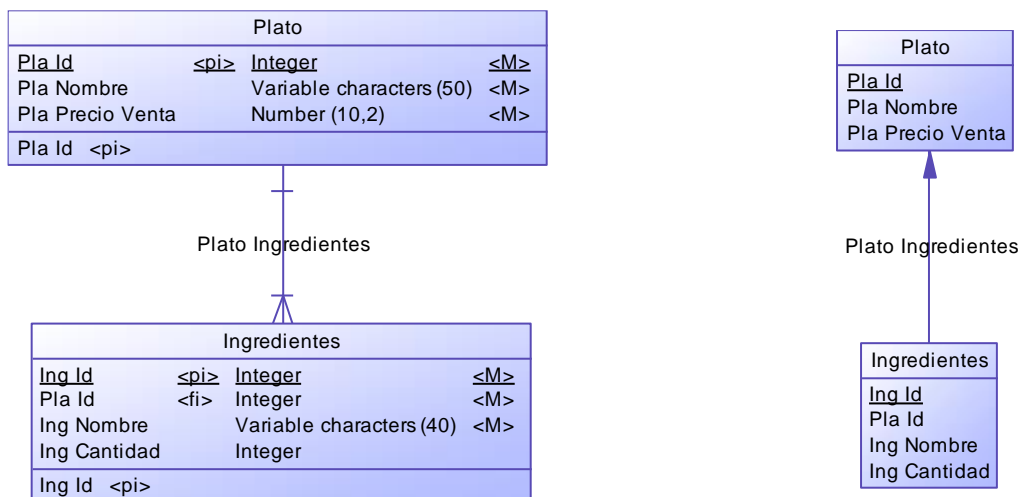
Plato

| Pla Id | <pi> | Integer | <M> |
|---|---|---|---|
| Pla Nombre | | Variable characters (50) | <M> |
| Pla Precio Venta | | Number (10,2) | <M> |

Pla Id <pi>

Plato Ingredientes

Ingredientes

| Ing Id | <pi> | Integer | <M> |
|---|---|---|---|
| Pla Id | <fi> | Integer | <M> |
| Ing Nombre | | Variable characters (40) | <M> |
| Ing Cantidad | | Integer | |

Ing Id <pi>

Plato
Pla Id
Pla Nombre
Pla Precio Venta

Plato Ingredientes

Ingredientes
Ing Id
Pla Id
Ing Nombre
Ing Cantidad